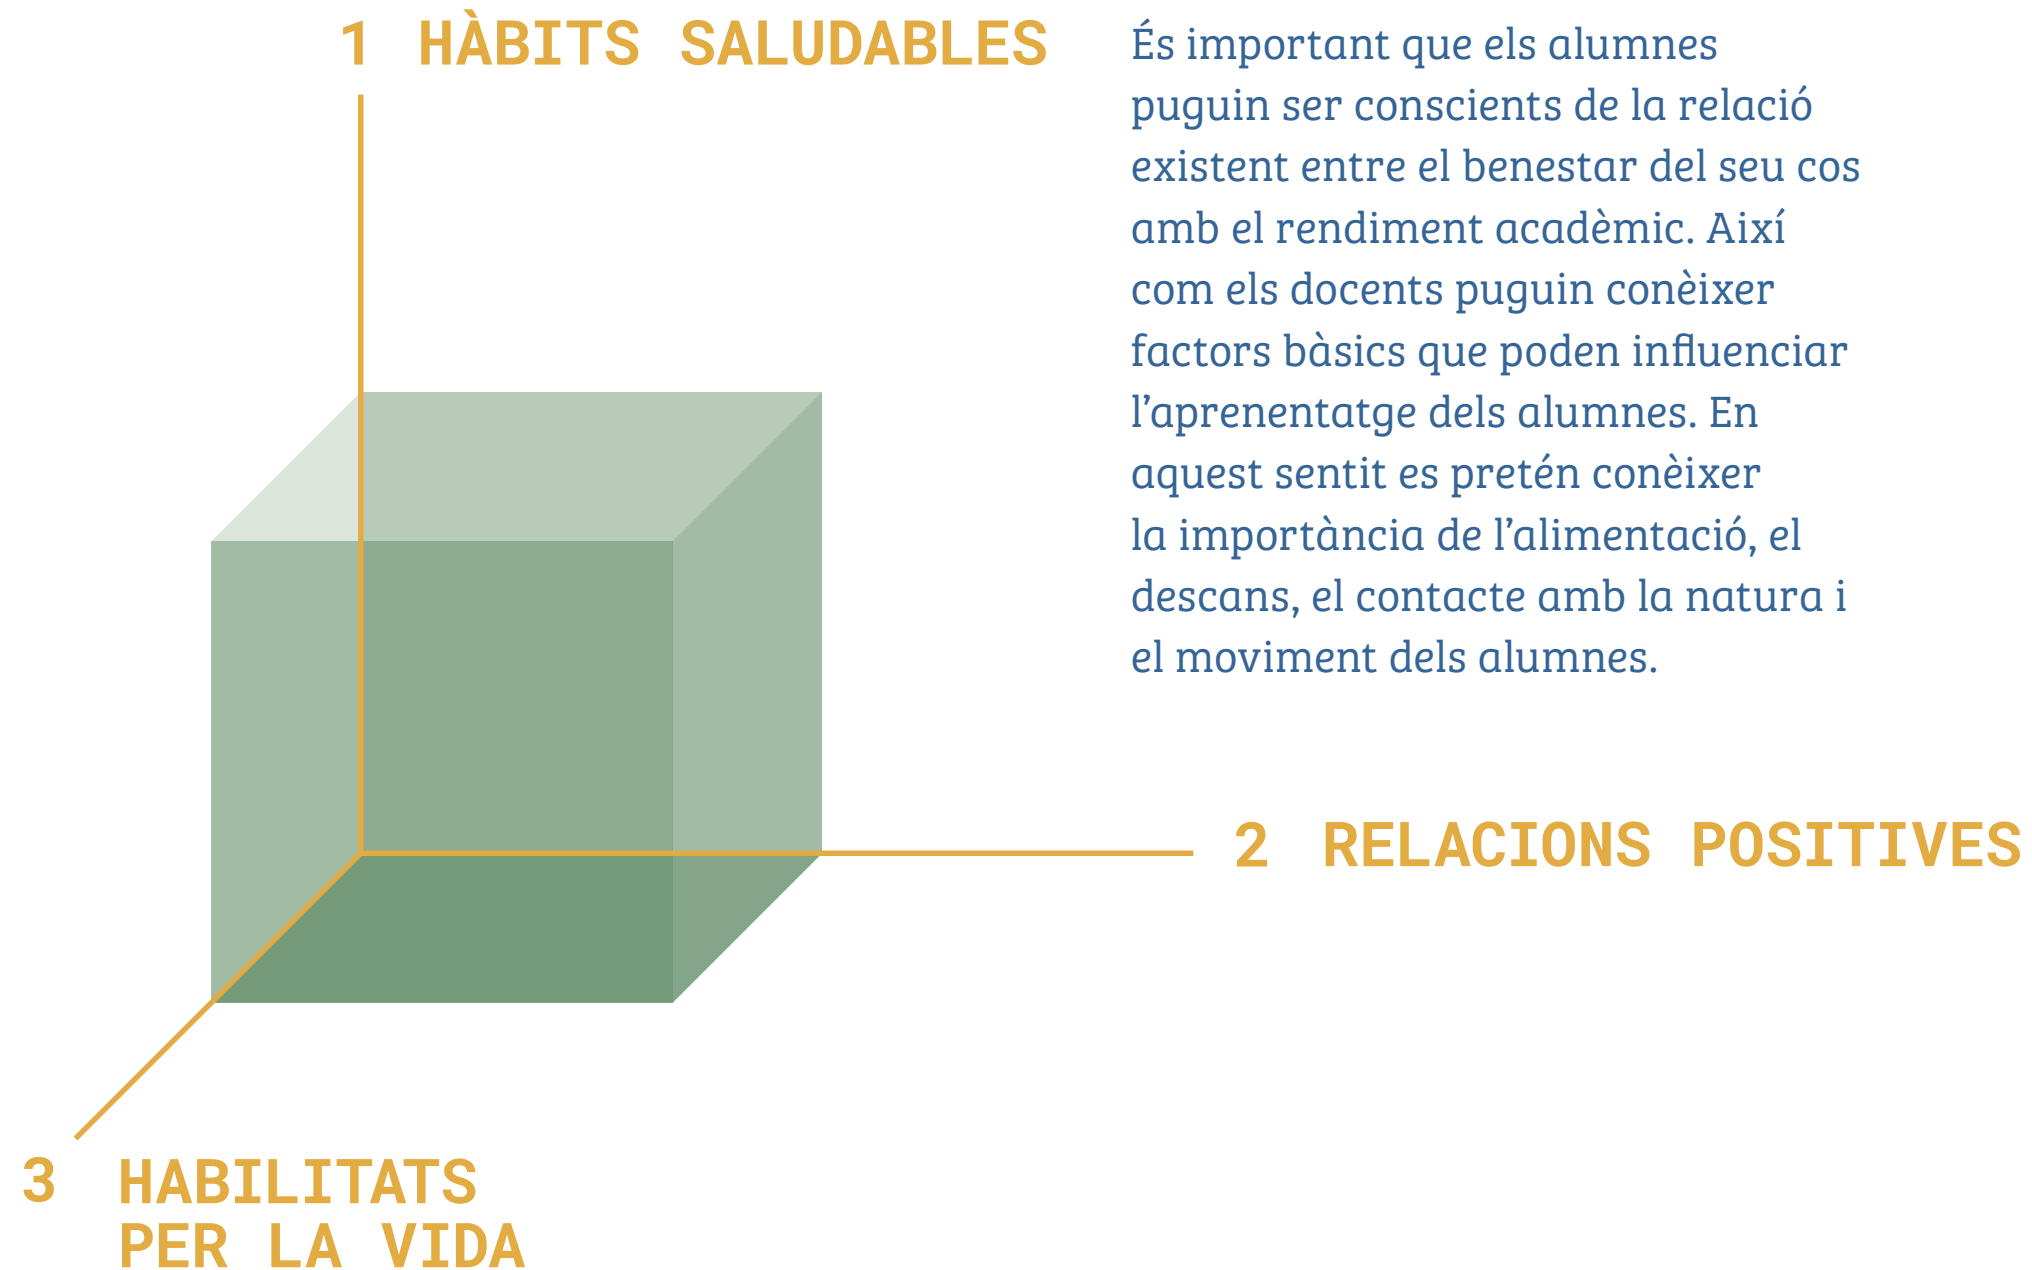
1 HÀBITS SALUDABLES

És important que els alumnes puguin ser conscients de la relació existent entre el benestar del seu cos amb el rendiment acadèmic. Així com els docents puguin conèixer factors bàsics que poden influenciar l'aprenentatge dels alumnes. En aquest sentit es pretén conèixer la importància de l'alimentació, el descans, el contacte amb la natura i el moviment dels alumnes.

2 RELACIONS POSITIVES

3 HABILITATS PER LA VIDA